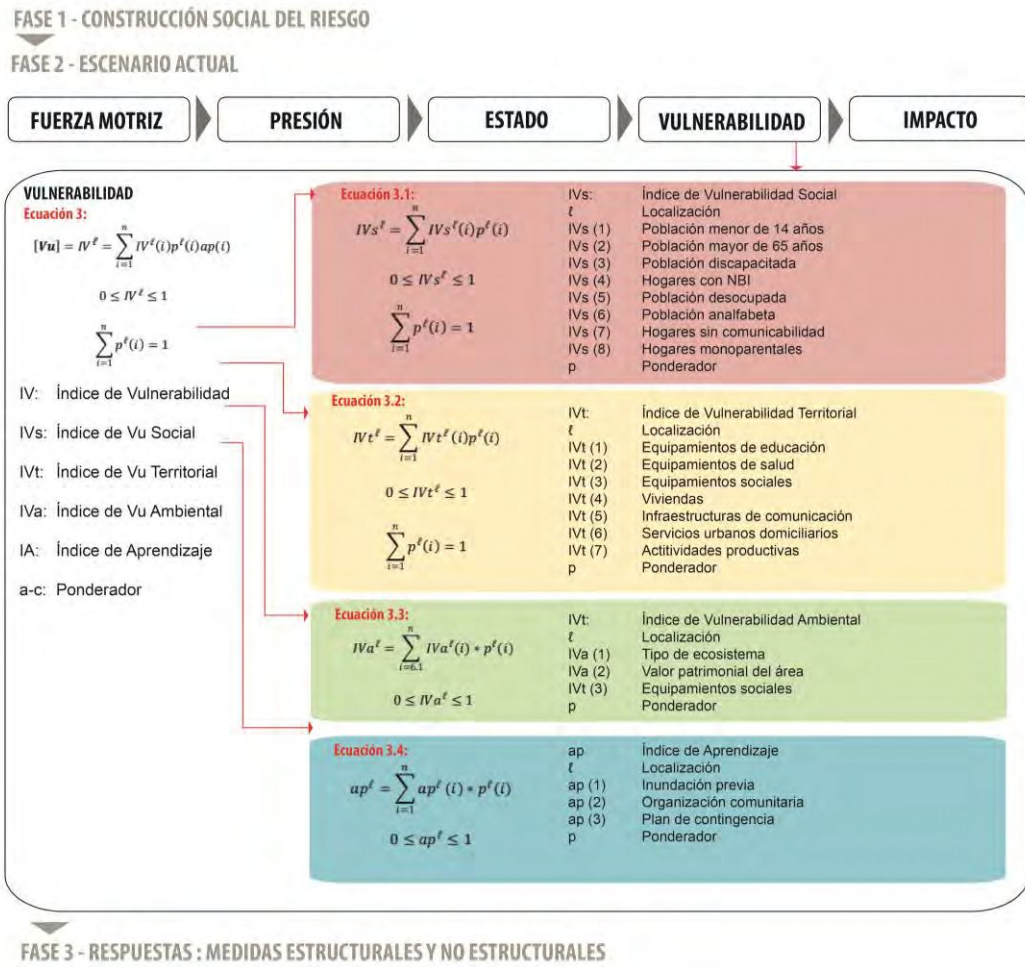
FASE 1 - CONSTRUCCIÓN SOCIAL DEL RIESGO

FASE 2 - ESCENARIO ACTUAL

FUERZA MOTRIZ

PRESIÓN

ESTADO

VULNERABILIDAD

IMPACTO

VULNERABILIDAD
Ecuación 3:

$[\boldsymbol{Vu}] = IV^{\ell} = \sum_{i=1}^{n} IV^{\ell}(i)p^{\ell}(i)ap(i)$

$0 \leq IV^{\ell} \leq 1$

$\sum_{i=1}^{n} p^{\ell}(i) = 1$

IV: Índice de Vulnerabilidad

IVs: Índice de Vu Social

IVt: Índice de Vu Territorial

IVa: Índice de Vu Ambiental

IA: Índice de Aprendizaje

a-c: Ponderador

Ecuación 3.1:

$IVs^{\ell} = \sum_{i=1}^{n} IVs^{\ell}(i)p^{\ell}(i)$

$0 \leq IVs^{\ell} \leq 1$

$\sum_{i=1}^{n} p^{\ell}(i) = 1$

IVs: Índice de Vulnerabilidad Social
$\ell$ Localización
IVs (1) Población menor de 14 años
IVs (2) Población mayor de 65 años
IVs (3) Población discapacitada
IVs (4) Hogares con NBI
IVs (5) Población desocupada
IVs (6) Población analfabeta
IVs (7) Hogares sin comunicabilidad
IVs (8) Hogares monoparentales
p Ponderador

Ecuación 3.2:

$IVt^{\ell} = \sum_{i=1}^{n} IVt^{\ell}(i)p^{\ell}(i)$

$0 \leq IVt^{\ell} \leq 1$

$\sum_{i=1}^{n} p^{\ell}(i) = 1$

IVt: Índice de Vulnerabilidad Territorial
$\ell$ Localización
IVt (1) Equipamientos de educación
IVt (2) Equipamientos de salud
IVt (3) Equipamientos sociales
IVt (4) Viviendas
IVt (5) Infraestructuras de comunicación
IVt (6) Servicios urbanos domiciliarios
IVt (7) Actitividades productivas
p Ponderador

Ecuación 3.3:

$IVa^{\ell} = \sum_{i=6.1}^{n} IVa^{\ell}(i) * p^{\ell}(i)$

$0 \leq IVa^{\ell} \leq 1$

IVt: Índice de Vulnerabilidad Ambiental
$\ell$ Localización
IVa (1) Tipo de ecosistema
IVa (2) Valor patrimonial del área
IVt (3) Equipamientos sociales
p Ponderador

Ecuación 3.4:

$ap^{\ell} = \sum_{i=1}^{n} ap^{\ell}(i) * p^{\ell}(i)$

$0 \leq ap^{\ell} \leq 1$

ap Índice de Aprendizaje
$\ell$ Localización
ap (1) Inundación previa
ap (2) Organización comunitaria
ap (3) Plan de contingencia
p Ponderador

FASE 3 - RESPUESTAS : MEDIDAS ESTRUCTURALES Y NO ESTRUCTURALES